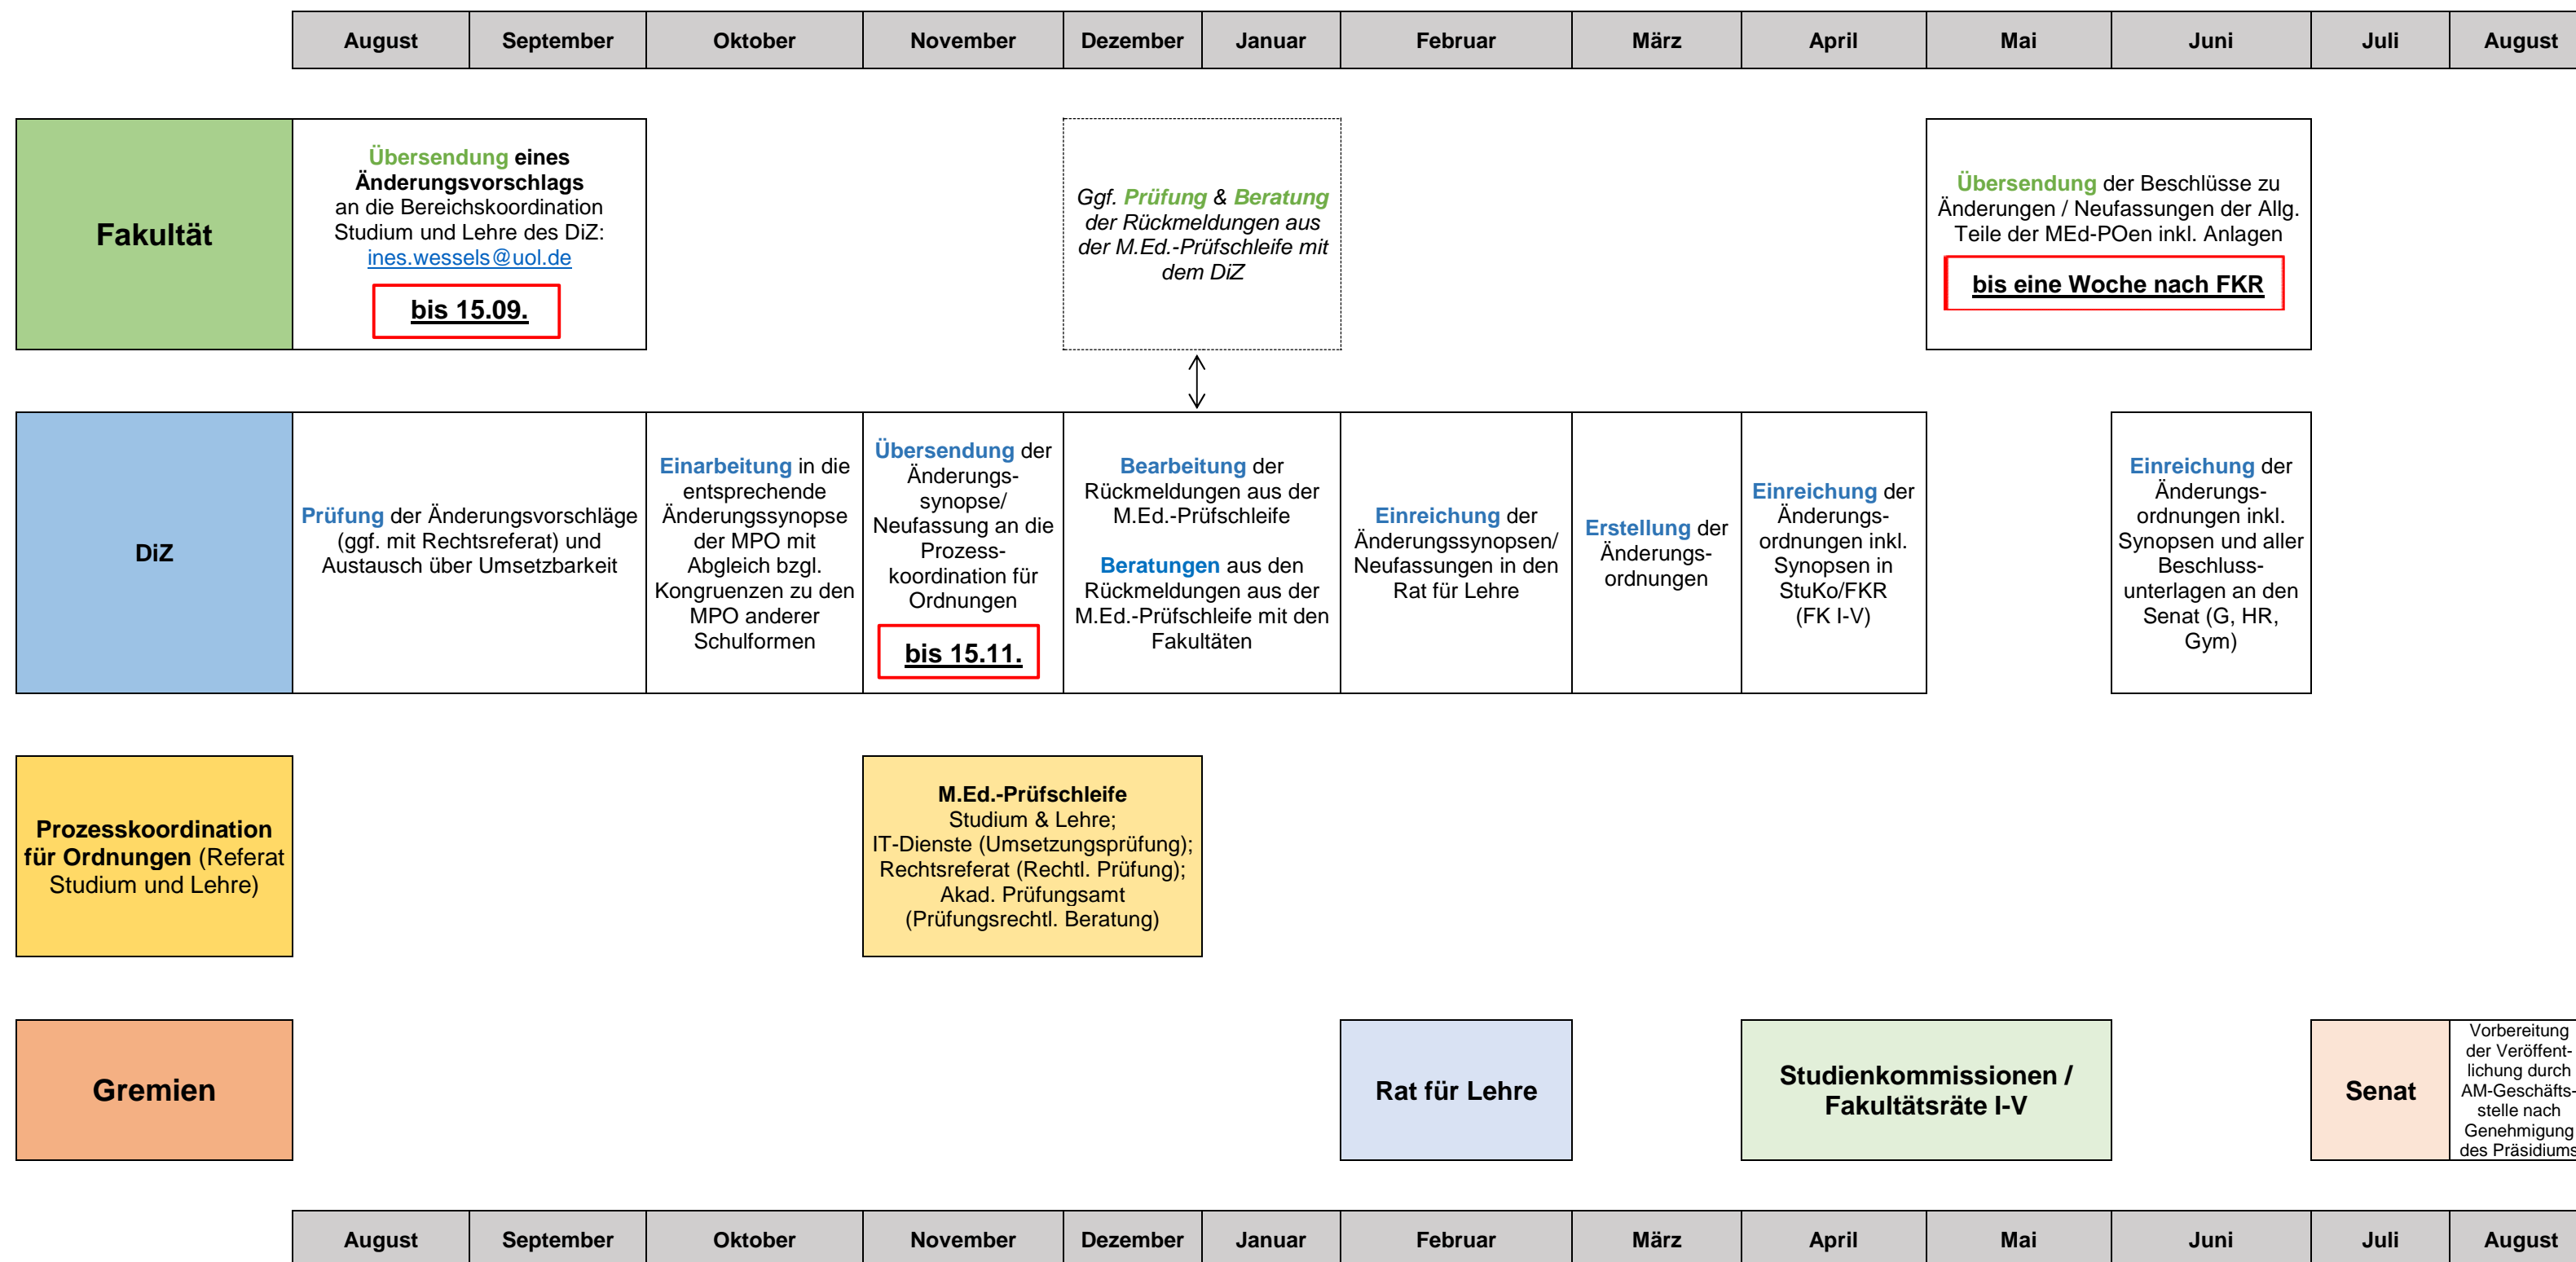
| August | September | Oktober | November | Dezember | Januar | Februar | März | April | Mai | Juni | Juli | August |
|---|---|---|---|---|---|---|---|---|---|---|---|---|

Fakultät

Übersendung eines Änderungsvorschlags an die Bereichskoordination Studium und Lehre des DiZ: ines.wessels@uol.de

bis 15.09.

Ggf. Prüfung & Beratung der Rückmeldungen aus der M.Ed.-Prüfschleife mit dem DiZ

Übersendung der Beschlüsse zu Änderungen / Neufassungen der Allg. Teile der MEd-POen inkl. Anlagen

bis eine Woche nach FKR

DiZ

Prüfung der Änderungsvorschläge (ggf. mit Rechtsreferat) und Austausch über Umsetzbarkeit

Einarbeitung in die entsprechende Änderungssynopse der MPO mit Abgleich bzgl. Kongruenzen zu den MPO anderer Schulformen

Übersendung der Änderungs-synopse/ Neufassung an die Prozess-koordination für Ordnungen

bis 15.11.

Bearbeitung der Rückmeldungen aus der M.Ed.-Prüfschleife

Beratungen aus den Rückmeldungen aus der M.Ed.-Prüfschleife mit den Fakultäten

Einreichung der Änderungssynopsen/ Neufassungen in den Rat für Lehre

Erstellung der Änderungs-ordnungen

Einreichung der Änderungs-ordnungen inkl. Synopsen in StuKo/FKR (FK I-V)

Einreichung der Änderungs-ordnungen inkl. Synopsen und aller Beschluss-unterlagen an den Senat (G, HR, Gym)

Prozesskoordination für Ordnungen (Referat Studium und Lehre)

M.Ed.-Prüfschleife
Studium & Lehre;
IT-Dienste (Umsetzungsprüfung);
Rechtsreferat (Rechtl. Prüfung);
Akad. Prüfungsamt
(Prüfungsrechtl. Beratung)

Gremien

Rat für Lehre

Studienkommissionen / Fakultätsräte I-V

Senat

Vorbereitung der Veröffent-lichung durch AM-Geschäfts-stelle nach Genehmigung des Präsidiums

| August | September | Oktober | November | Dezember | Januar | Februar | März | April | Mai | Juni | Juli | August |
|---|---|---|---|---|---|---|---|---|---|---|---|---|